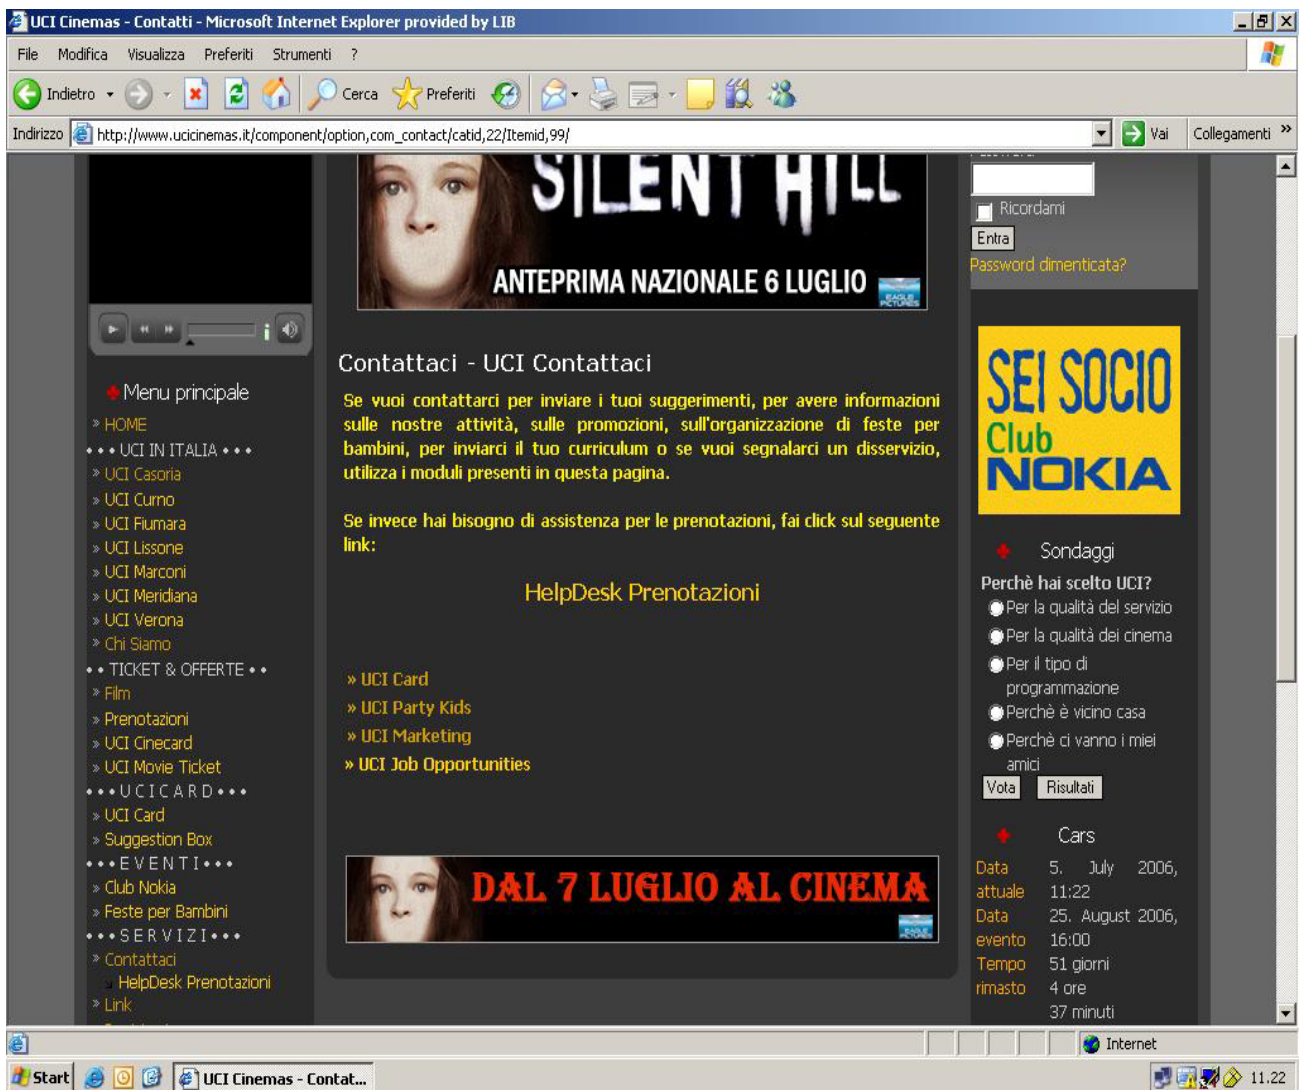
UCI Cinemas - Contatti - Microsoft Internet Explorer provided by LIB

File Modifica Visualizza Preferiti Strumenti ?

Indietro Cerca Preferiti

Indirizzo http://www.ucicinemas.it/component/option,com_contact/catid,22/Itemid,99/ Vai Collegamenti

SILENT HILL
ANTEPRIMA NAZIONALE 6 LUGLIO

Ricordami
Entra
Password dimenticata?

Menu principale
» HOME
• • • UCI IN ITALIA • • •
» UCI Casoria
» UCI Curno
» UCI Fiumara
» UCI Lissone
» UCI Marconi
» UCI Meridiana
» UCI Verona
» Chi Siamo
• • TICKET & OFFERTE • •
» Film
» Prenotazioni
» UCI Cinecard
» UCI Movie Ticket
• • • U C I C A R D • • •
» UCI Card
» Suggestion Box
• • • E V E N T I • • •
» Club Nokia
» Feste per Bambini
• • • S E R V I Z I • • •
» Contattaci
HelpDesk Prenotazioni
» Link

Contattaci - UCI Contattaci

Se vuoi contattarci per inviare i tuoi suggerimenti, per avere informazioni sulle nostre attività, sulle promozioni, sull'organizzazione di feste per bambini, per inviarci il tuo curriculum o se vuoi segnalarci un disservizio, utilizza i moduli presenti in questa pagina.

Se invece hai bisogno di assistenza per le prenotazioni, fai click sul seguente link:

HelpDesk Prenotazioni

» UCI Card
» UCI Party Kids
» UCI Marketing
» UCI Job Opportunities

DAL 7 LUGLIO AL CINEMA

SEI SOCIO Club NOKIA

Sondaggi
Perchè hai scelto UCI?
Per la qualità del servizio
Per la qualità dei cinema
Per il tipo di programmazione
Perchè è vicino casa
Perchè ci vanno i miei amici
Vota Risultati

Cars
| Data attuale | 5. July 2006, 11:22 |
| Data evento | 25. August 2006, 16:00 |
| Tempo rimasto | 51 giorni 4 ore 37 minuti |

Internet

Start UCI Cinemas - Contat... 11.22